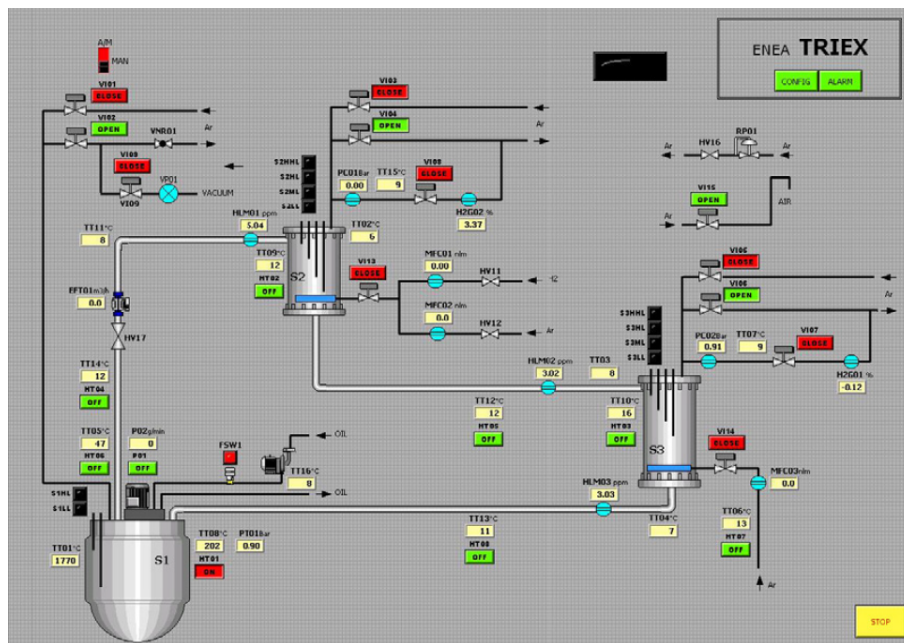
ENEA TRIEX

CONFIG ALARM

A/M
MAN

VI01 CLOSE
VI02 OPEN
VNR01
Ar
VI09 CLOSE
VP01
VI09
VACUUM

VI03 CLOSE
VI04 OPEN
Ar
S2HHL
S2HL
S2ML
S2LL
PC01bar 0.00
TT15°C 9
VI08 CLOSE
H2G02 % 3.37

Ar HV16 RP01 Ar
VI15 OPEN
Ar
AIR

TT11°C 8
HLM01 ppm 5.04
TT02°C 6
TT09°C 12
HT02 OFF
S2
VI13 CLOSE
MFC01 nlm 0.00
HV11
H2
MFC02 nlm 0.0
HV12
Ar

FFT01m3/h 0.0
HV17

VI06 CLOSE
Ar
VI06 OPEN
Ar
S3HHL
S3HL
S3ML
S3LL
PC02bar 0.91
TT07°C 9
VI07 CLOSE
H2G01 % -0.12

TT14°C 12
HT04 OFF
HLM02 ppm 3.02
TT03 8
TT12°C 12
HT05 OFF
TT10°C 16
HT03 OFF
S3

TT05°C 47
HT06 OFF
P02g/min 0
P01 OFF
FSW1
OIL
TT16°C 8
OIL
VI14 CLOSE
MFC03nlm 0.0

S1HL
S1LL
HLM03 ppm 3.03
TT04°C 7
TT06°C 13
HT07 OFF

TT01°C 1770
S1
TT08°C 282
HT01 ON
PT01bar 0.90
TT13°C 11
HT08 OFF
Ar

STOP